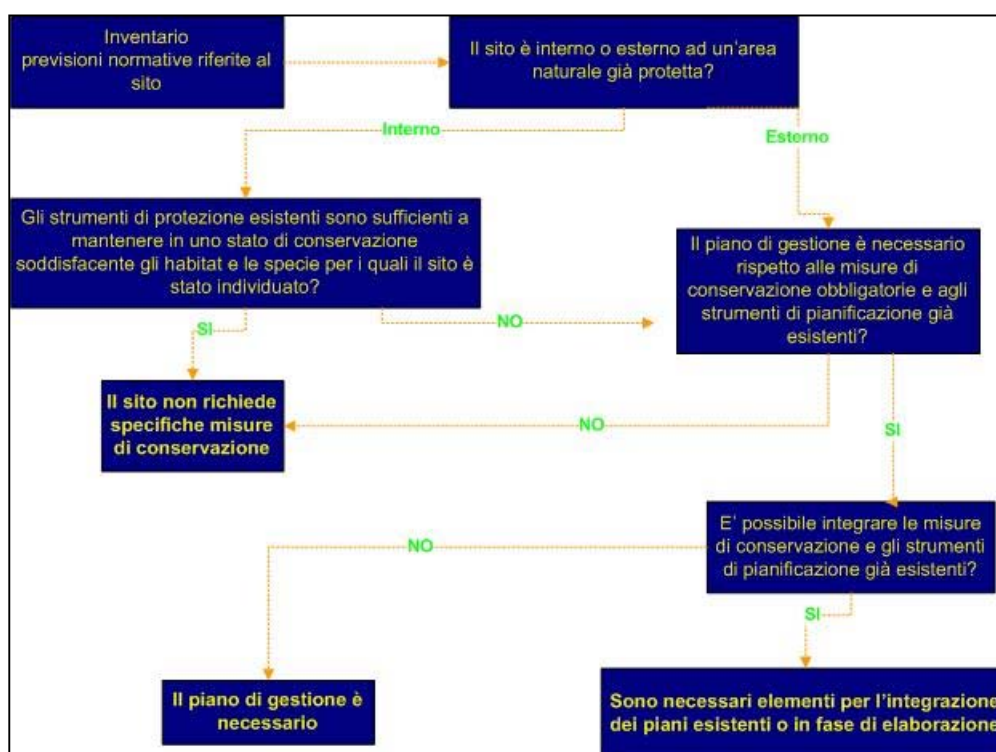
Inventario previsioni normative riferite al sito

Il sito è interno o esterno ad un'area naturale già protetta?

Interno

Esterno

Gli strumenti di protezione esistenti sono sufficienti a mantenere in uno stato di conservazione soddisfacente gli habitat e le specie per i quali il sito è stato individuato?

Il piano di gestione è necessario rispetto alle misure di conservazione obbligatorie e agli strumenti di pianificazione già esistenti?

SI

NO

Il sito non richiede specifiche misure di conservazione

NO

SI

E' possibile integrare le misure di conservazione e gli strumenti di pianificazione già esistenti?

NO

SI

Il piano di gestione è necessario

Sono necessari elementi per l'integrazione dei piani esistenti o in fase di elaborazione